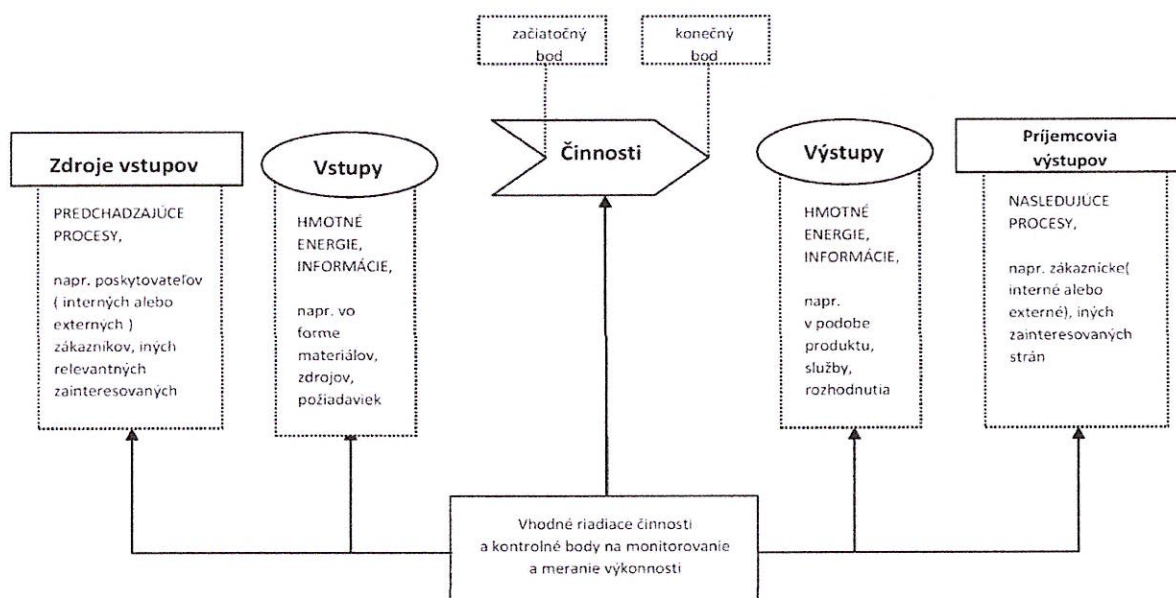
začiatočný bod

konečný bod

Zdroje vstupov

PREDCHADZAJÚCE PROCESY,

napr. poskytovateľov ( interných alebo externých ) zákazníkov, iných relevantných zainteresovaných

Vstupy

HMOTNÉ ENERGIE, INFORMÁCIE,

napr. vo forme materiálov, zdrojov, požiadaviek

Činnosti

Výstupy

HMOTNÉ ENERGIE, INFORMÁCIE,

napr. v podobe produktu, služby, rozhodnutia

Príjemcovia výstupov

NASLEDUJÚCE PROCESY,

napr. zákaznicke( interné alebo externé), iných zainteresovaných strán

Vhodné riadiace činnosti a kontrolné body na monitorovanie a meranie výkonnosti